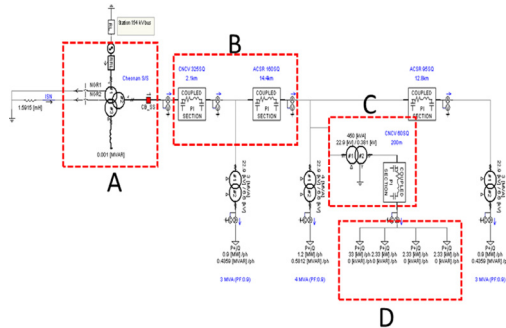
Station 154 kV bus

Cheonan S/S

NGR1

NGR2

1.5915 [mH]

0.001 [MVAR]

A

B

CNCV 325SQ
2.1km

ACSR 160SQ
14.4km

COUPLED
PI
SECTION

COUPLED
PI
SECTION

ACSR 95SQ
12.8km

COUPLED
PI
SECTION

C

460 [kVA]
22.9 [kV] / 0.381 [kV]

CNCV 60SQ
200m

COUPLED
PI
SECTION

P+jQ
0.8 [MW] /ph
0.4050 [MVAR] /ph

3 MVA (PF:0.8)

P+jQ
1.2 [MW] /ph
0.5812 [MVAR] /ph

4 MVA (PF:0.9)

P+jQ
33 [kW] /ph
0 [kVAR] /ph

P+jQ
2.33 [kW] /ph
0 [kVAR] /ph

P+jQ
2.33 [kW] /ph
0 [kVAR] /ph

P+jQ
2.33 [kW] /ph
0 [kVAR] /ph

D

P+jQ
0.8 [MW] /ph
0.4050 [MVAR] /ph

3 MVA (PF:0.8)